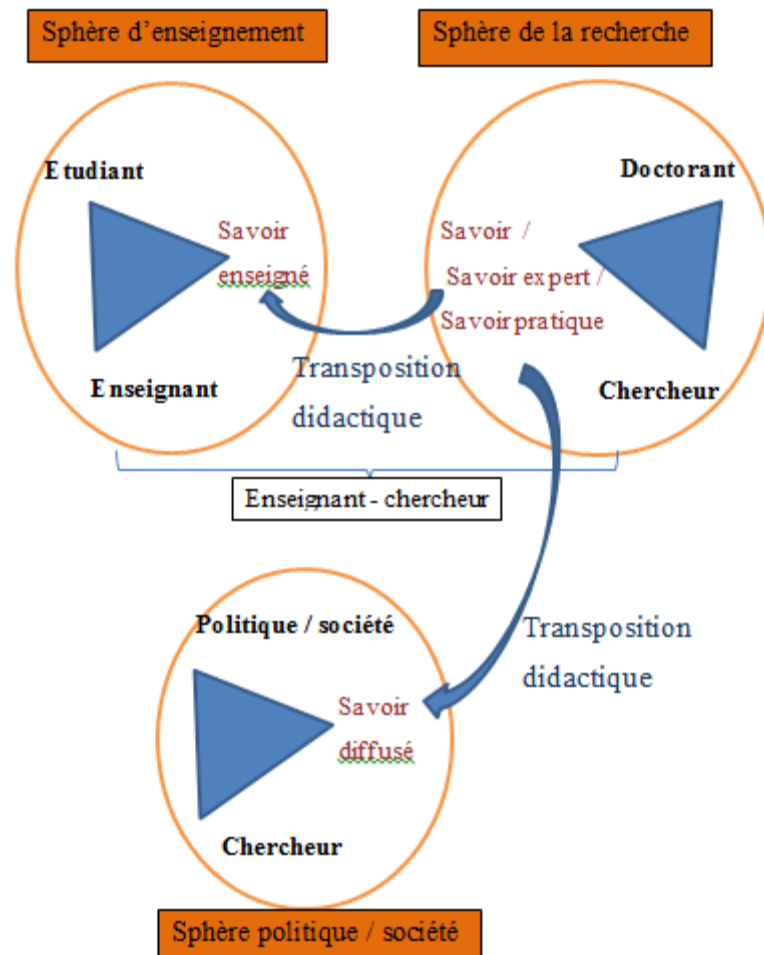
Sphère d'enseignement

Sphère de la recherche

Etudiant

Savoir enseigné

Enseignant

Doctorant

Savoir / Savoir expert / Savoirpratique

Chercheur

Transposition didactique

Enseignant - chercheur

Politique / société

Savoir diffusé

Chercheur

Transposition didactique

Sphère politique / société